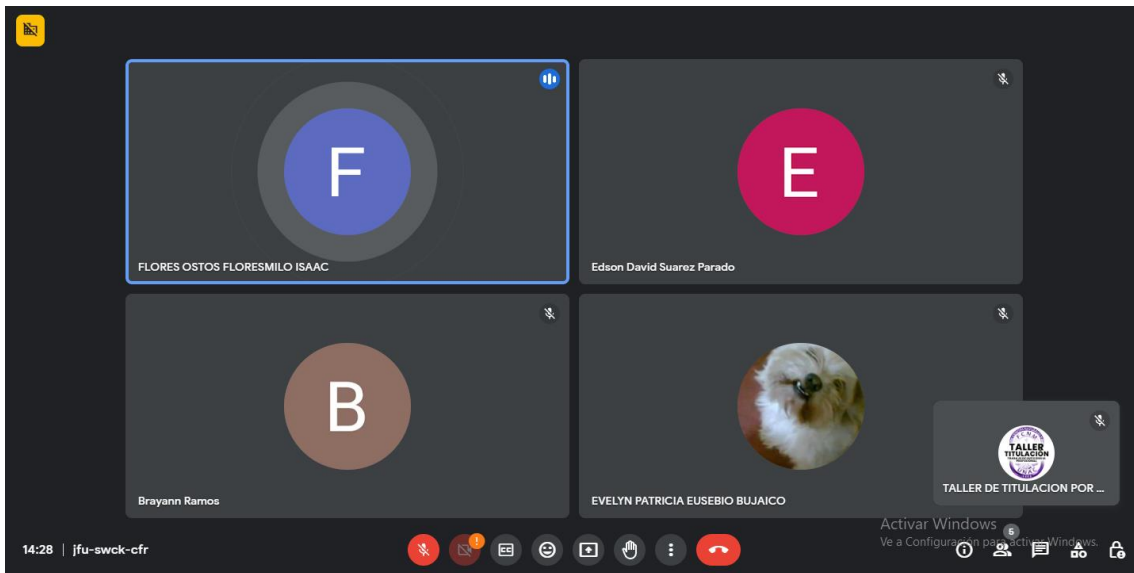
F

FLORES OSTOS FLORESMILO ISAAC

E

Edson David Suarez Parado

B

Brayann Ramos

EVELYN PATRICIA EUSEBIO BUJAICO

TALLER TITULACION

TALLER DE TITULACION POR ...

Activar Windows
Ve a Configuración para activar Windows.

14:28 | jfu-swck-cfr

5